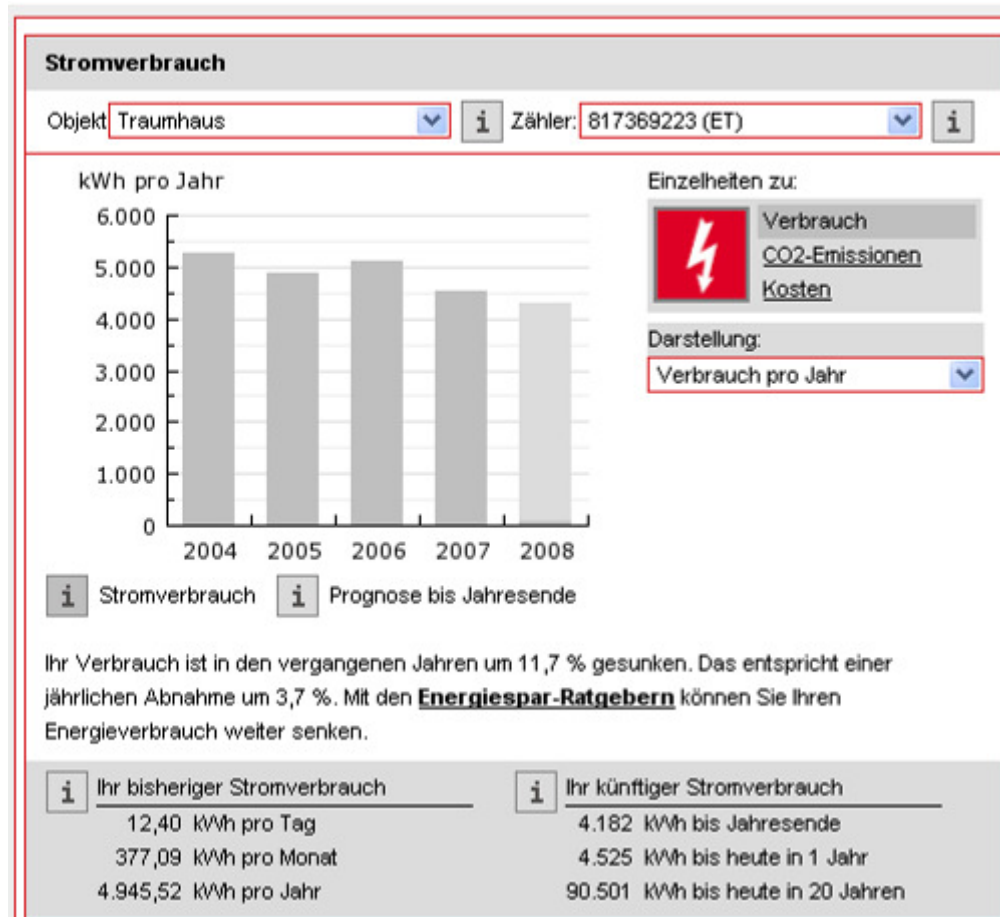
Stromverbrauch

Objekt Traumhaus i Zähler: 817369223 (ET) i

kWh pro Jahr

6.000
5.000
4.000
3.000
2.000
1.000
0

2004 2005 2006 2007 2008

i Stromverbrauch i Prognose bis Jahresende

Einzelheiten zu:

Verbrauch
CO2-Emissionen
Kosten

Darstellung:

Verbrauch pro Jahr

Ihr Verbrauch ist in den vergangenen Jahren um 11,7 % gesunken. Das entspricht einer jährlichen Abnahme um 3,7 %. Mit den **Energiespar-Ratgebern** können Sie Ihren Energieverbrauch weiter senken.

i Ihr bisheriger Stromverbrauch
12,40 kWh pro Tag
377,09 kWh pro Monat
4.945,52 kWh pro Jahr

i Ihr künftiger Stromverbrauch
4.182 kWh bis Jahresende
4.525 kWh bis heute in 1 Jahr
90.501 kWh bis heute in 20 Jahren